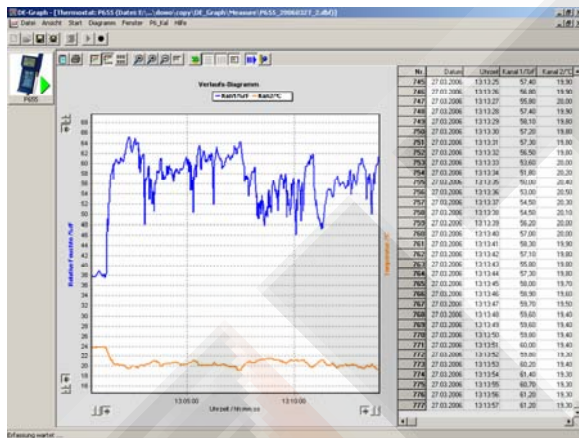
DE-Graph - [Thermostat: P655 (Datei: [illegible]\DE_Graph\Messure\P655_20060327_2.dbf)]

Datei Ansicht Start Diagramm Fenster PS_Kal Hilfe

P655

Verlaufs-Diagramm

Kan1%rF Kan2°C

Relative Feuchte %rF

Temperatur °C

13:05:00

13:10:00

Uhrzeit / hh:mm:ss

Erfassung wartet

| Nr | Datum | Uhrzeit | Kanal 1/%rF | Kanal 2/°C |
|---|---|---|---|---|
| 745 | 27.03.2006 | 13:13:25 | 57,40 | 19,90 |
| 746 | 27.03.2006 | 13:13:26 | 56,80 | 19,90 |
| 747 | 27.03.2006 | 13:13:27 | 55,80 | 20,00 |
| 748 | 27.03.2006 | 13:13:28 | 57,40 | 19,90 |
| 749 | 27.03.2006 | 13:13:29 | 58,10 | 19,80 |
| 750 | 27.03.2006 | 13:13:30 | 57,20 | 19,80 |
| 751 | 27.03.2006 | 13:13:31 | 57,30 | 19,80 |
| 752 | 27.03.2006 | 13:13:32 | 56,50 | 19,80 |
| 753 | 27.03.2006 | 13:13:33 | 53,60 | 20,00 |
| 754 | 27.03.2006 | 13:13:34 | 51,80 | 20,20 |
| 755 | 27.03.2006 | 13:13:35 | 50,60 | 20,40 |
| 756 | 27.03.2006 | 13:13:36 | 53,00 | 20,50 |
| 757 | 27.03.2006 | 13:13:37 | 54,50 | 20,30 |
| 758 | 27.03.2006 | 13:13:38 | 54,50 | 20,10 |
| 759 | 27.03.2006 | 13:13:39 | 56,20 | 20,00 |
| 760 | 27.03.2006 | 13:13:40 | 57,00 | 20,00 |
| 761 | 27.03.2006 | 13:13:41 | 58,30 | 19,90 |
| 762 | 27.03.2006 | 13:13:42 | 57,10 | 19,80 |
| 763 | 27.03.2006 | 13:13:43 | 55,80 | 19,80 |
| 764 | 27.03.2006 | 13:13:44 | 57,30 | 19,80 |
| 765 | 27.03.2006 | 13:13:45 | 58,00 | 19,70 |
| 766 | 27.03.2006 | 13:13:46 | 59,90 | 19,60 |
| 767 | 27.03.2006 | 13:13:47 | 59,70 | 19,50 |
| 768 | 27.03.2006 | 13:13:48 | 59,60 | 19,40 |
| 769 | 27.03.2006 | 13:13:49 | 59,60 | 19,40 |
| 770 | 27.03.2006 | 13:13:50 | 59,60 | 19,40 |
| 771 | 27.03.2006 | 13:13:51 | 60,00 | 19,40 |
| 772 | 27.03.2006 | 13:13:52 | 59,80 | 19,40 |
| 773 | 27.03.2006 | 13:13:53 | 60,20 | 19,40 |
| 774 | 27.03.2006 | 13:13:54 | 61,40 | 19,30 |
| 775 | 27.03.2006 | 13:13:55 | 60,70 | 19,30 |
| 776 | 27.03.2006 | 13:13:56 | 61,20 | 19,30 |
| 777 | 27.03.2006 | 13:13:57 | 61,20 | 19,30 |